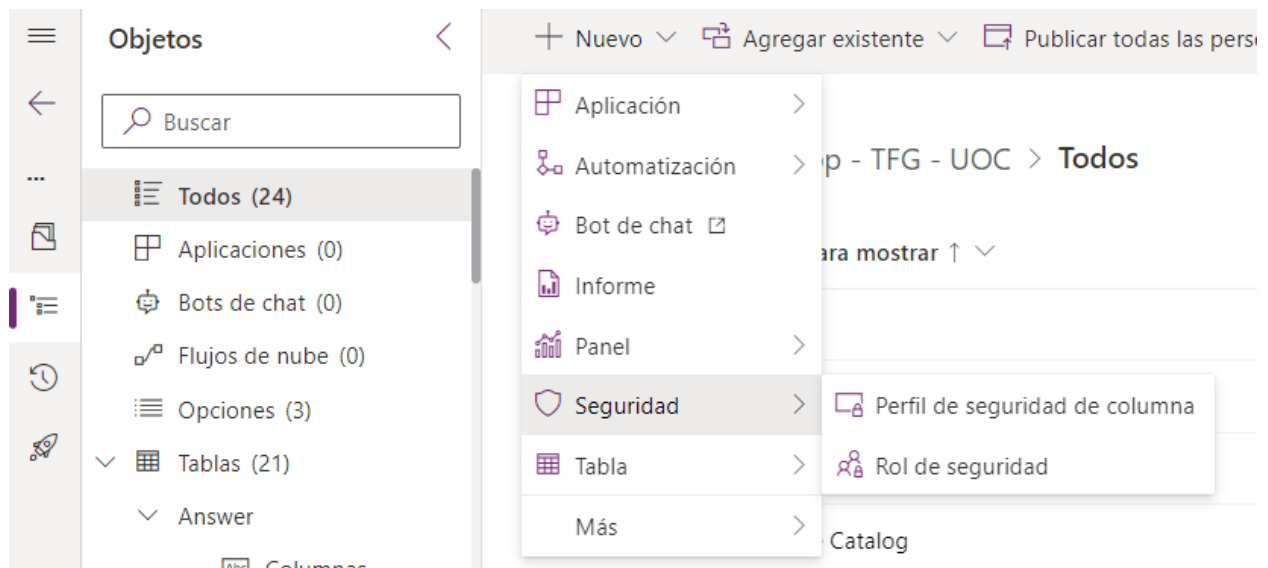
Objetos

Buscar

Todos (24)

Aplicaciones (0)

Bots de chat (0)

Flujos de nube (0)

Opciones (3)

Tablas (21)

Answer

Columnas

Nuevo

Agregar existente

Publicar todas las perso

Aplicación

Automatización

Bot de chat

Informe

Panel

Seguridad

Tabla

Más

Perfil de seguridad de columna

Rol de seguridad

p - TFG - UOC > Todos

ara mostrar ↑

Catalog